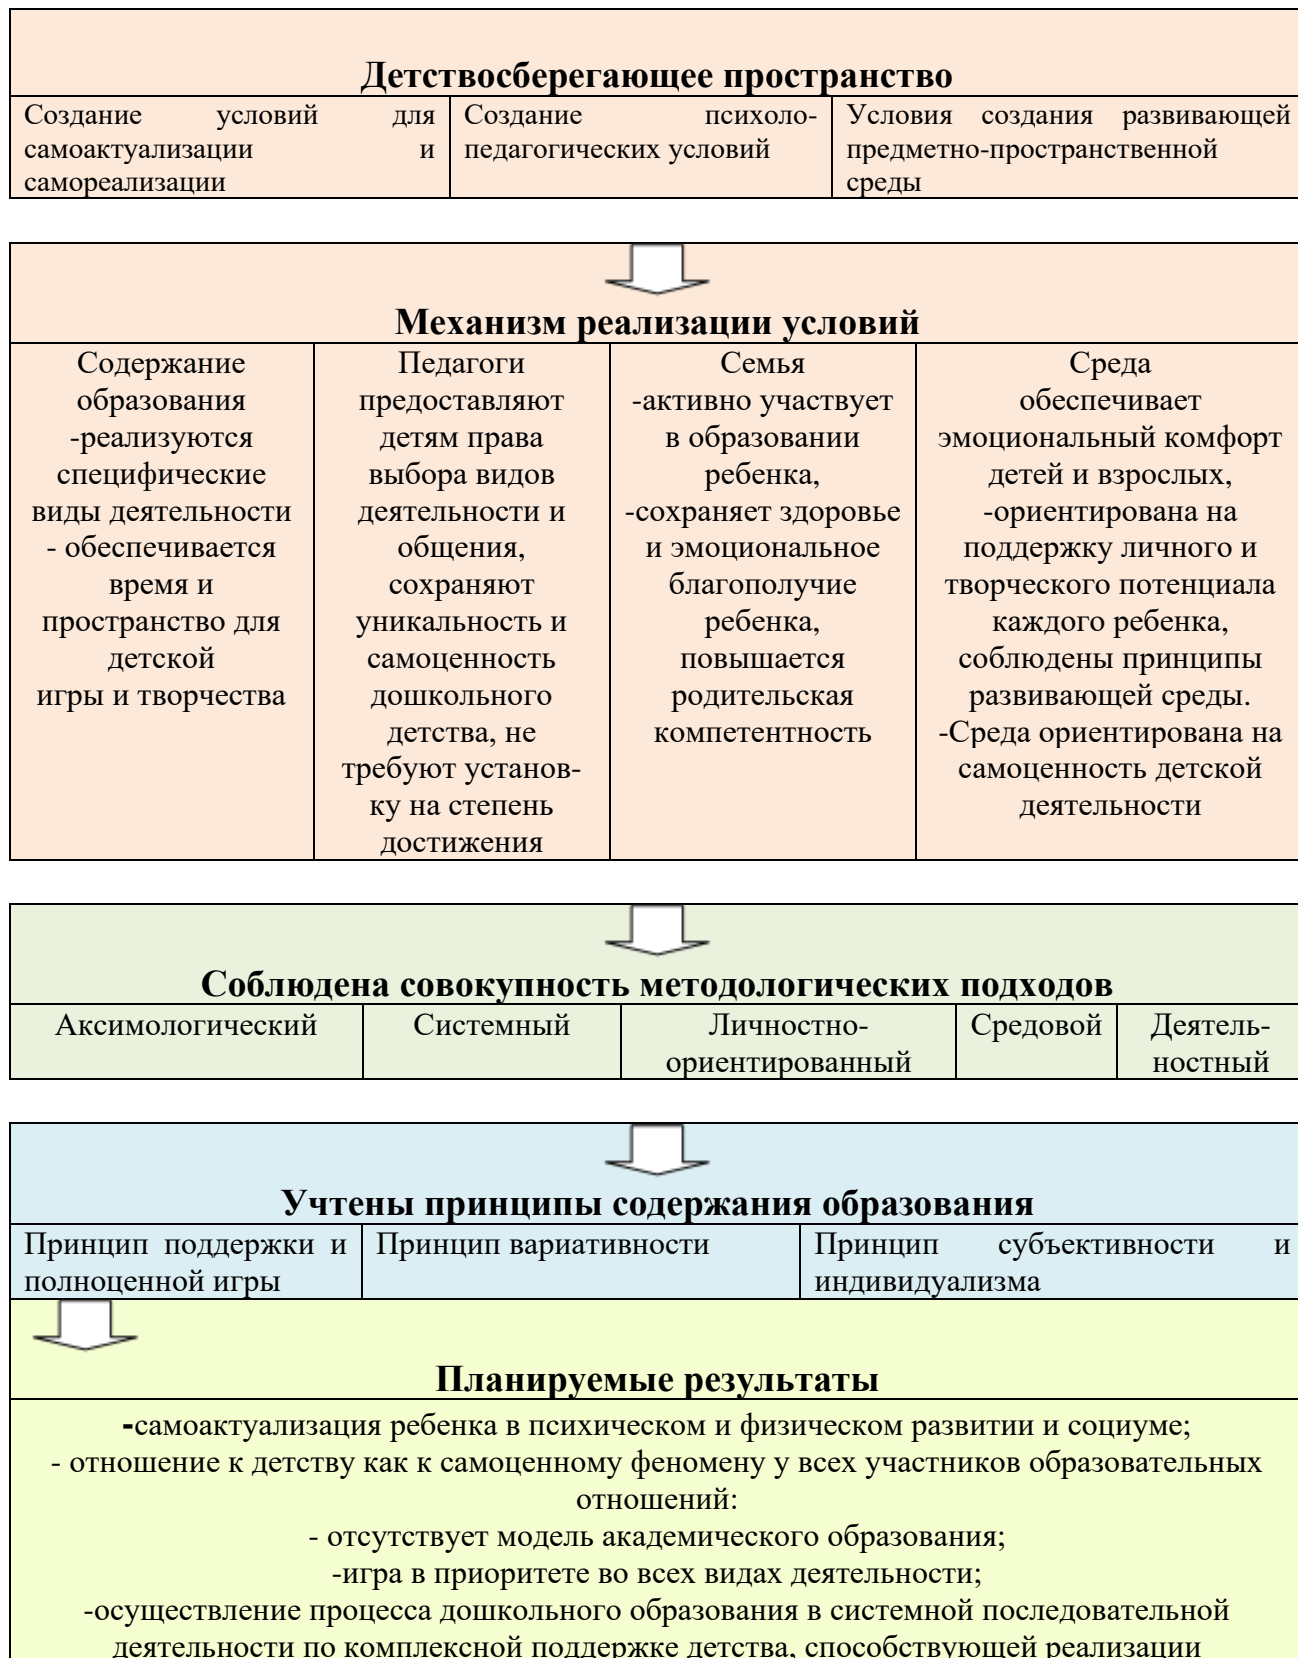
Детствосберегающее пространство

| Создание условий для самоактуализации и самореализации | Создание психолого-педагогических условий | Условия создания развивающей предметно-пространственной среды |
|---|---|---|

Механизм реализации условий

| Содержание образования -реализуются специфические виды деятельности - обеспечивается время и пространство для детской игры и творчества | Педагоги предоставляют детям права выбора видов деятельности и общения, сохраняют уникальность и самоценность дошкольного детства, не требуют установку на степень достижения | Семья -активно участвует в образовании ребенка, -сохраняет здоровье и эмоциональное благополучие ребенка, повышается родительская компетентность | Среда обеспечивает эмоциональный комфорт детей и взрослых, -ориентирована на поддержку личного и творческого потенциала каждого ребенка, соблюдены принципы развивающей среды. -Среда ориентирована на самоценность детской деятельности |
|---|---|---|---|

Соблюдена совокупность методологических подходов

| Аксимологический | Системный | Личностно-ориентированный | Средовой | Деятельностный |
|---|---|---|---|---|

Учтены принципы содержания образования

| Принцип поддержки и полноценной игры | Принцип вариативности | Принцип субъективности и индивидуализма |
|---|---|---|

Планируемые результаты

-самоактуализация ребенка в психическом и физическом развитии и социуме;
- отношение к детству как к самоценному феномену у всех участников образовательных отношений:
- отсутствует модель академического образования;
-игра в приоритете во всех видах деятельности;
-осуществление процесса дошкольного образования в системной последовательной деятельности по комплексной поддержке детства, способствующей реализации